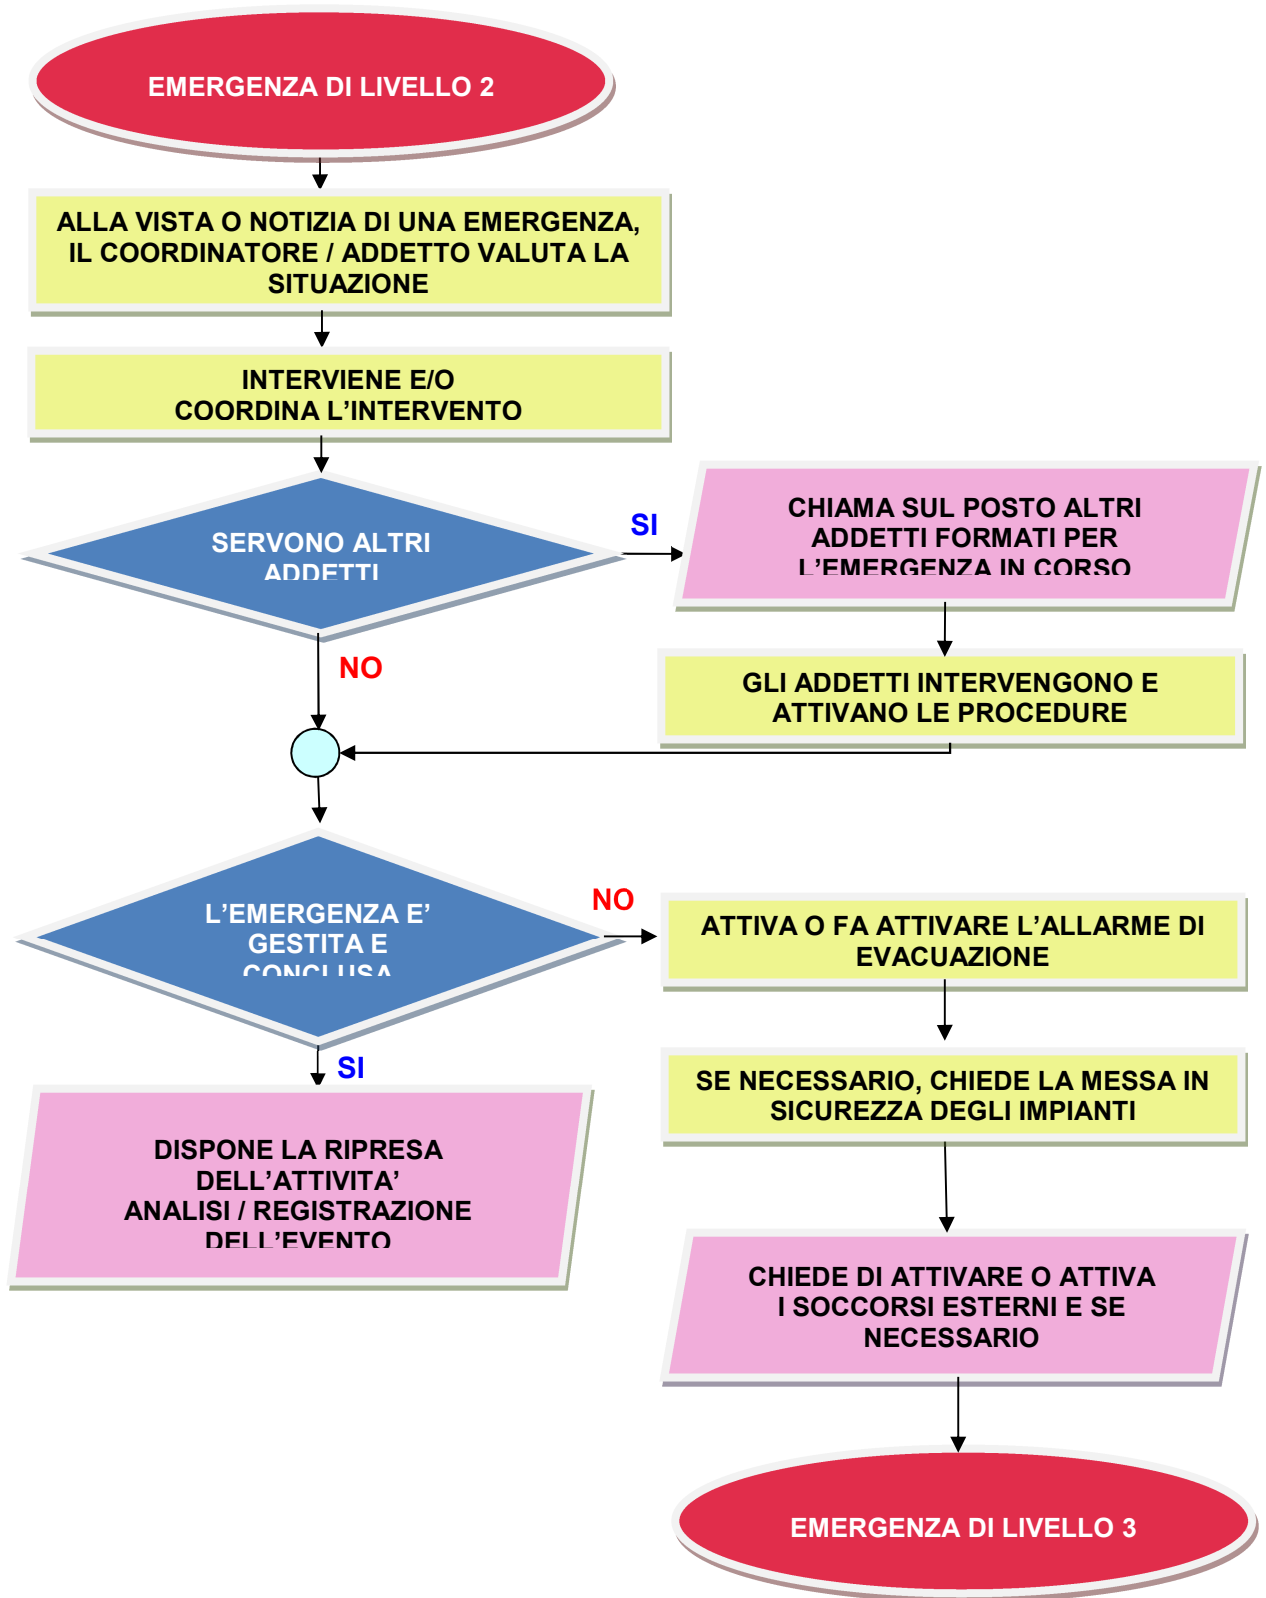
EMERGENZA DI LIVELLO 2

ALLA VISTA O NOTIZIA DI UNA EMERGENZA, IL COORDINATORE / ADDETTO VALUTA LA SITUAZIONE

INTERVIENE E/O COORDINA L'INTERVENTO

SERVONO ALTRI ADDETTI

SI

CHIAMA SUL POSTO ALTRI ADDETTI FORMATI PER L'EMERGENZA IN CORSO

NO

GLI ADDETTI INTERVENGONO E ATTIVANO LE PROCEDURE

L'EMERGENZA E' GESTITA E CONCLUSA

NO

ATTIVA O FA ATTIVARE L'ALLARME DI EVACUAZIONE

SI

SE NECESSARIO, CHIEDE LA MESSA IN SICUREZZA DEGLI IMPIANTI

DISPONE LA RIPRESA DELL'ATTIVITA' ANALISI / REGISTRAZIONE DELL'EVENTO

CHIEDE DI ATTIVARE O ATTIVA I SOCCORSI ESTERNI E SE NECESSARIO

EMERGENZA DI LIVELLO 3